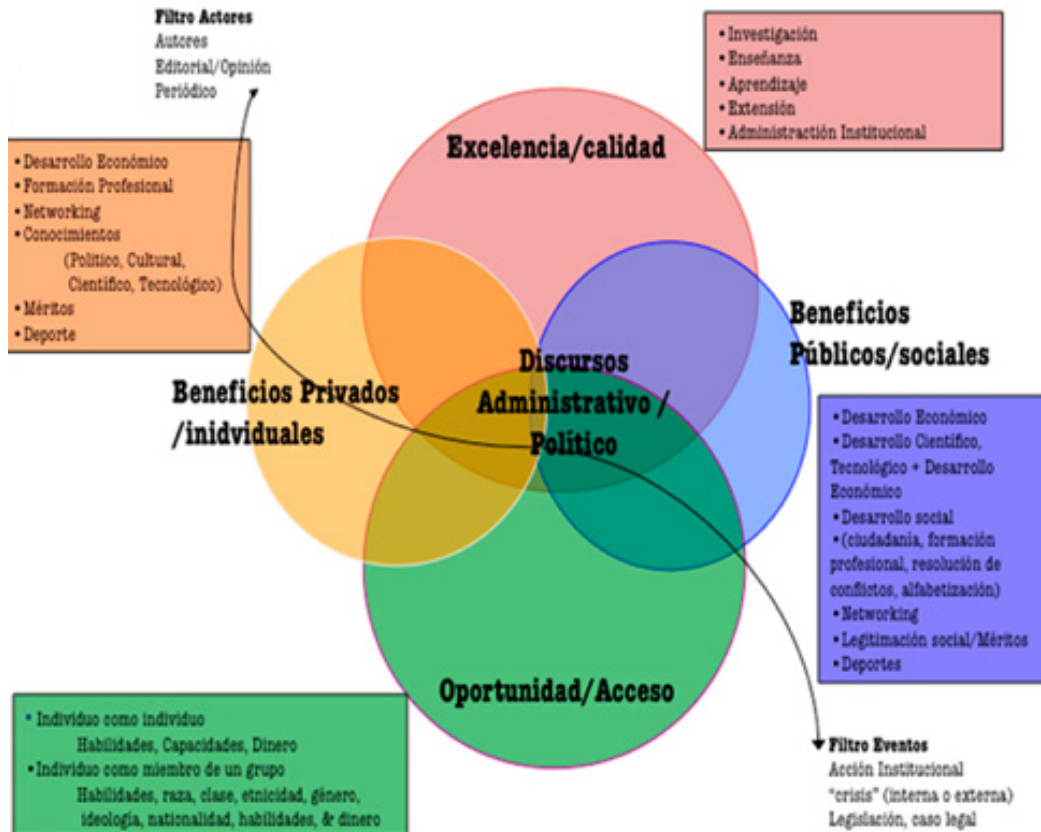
Filtro Actores
Autores
Editorial/Opinión
Periódico

• Investigación
• Enseñanza
• Aprendizaje
• Extensión
• Administración Institucional

• Desarrollo Económico
• Formación Profesional
• Networking
• Conocimientos
(Político, Cultural, Científico, Tecnológico)
• Méritos
• Deporte

Excelencia/calidad

Beneficios Públicos/sociales

Beneficios Privados /inidviduales

Discursos Administrativo / Político

• Desarrollo Económico
• Desarrollo Científico, Tecnológico + Desarrollo Económico
• Desarrollo social
• (ciudadanía, formación profesional, resolución de conflictos, alfabetización)
• Networking
• Legitimación social/Méritos
• Deportes

Oportunidad/Acceso

• Individuo como individuo
Habilidades, Capacidades, Dinero
• Individuo como miembro de un grupo
Habilidades, raza, clase, etnicidad, género, ideología, nationalidad, habilidades, & dinero

Filtro Eventos
Acción Institucional
"crisis" (interna o externa)
Legislación, caso legal